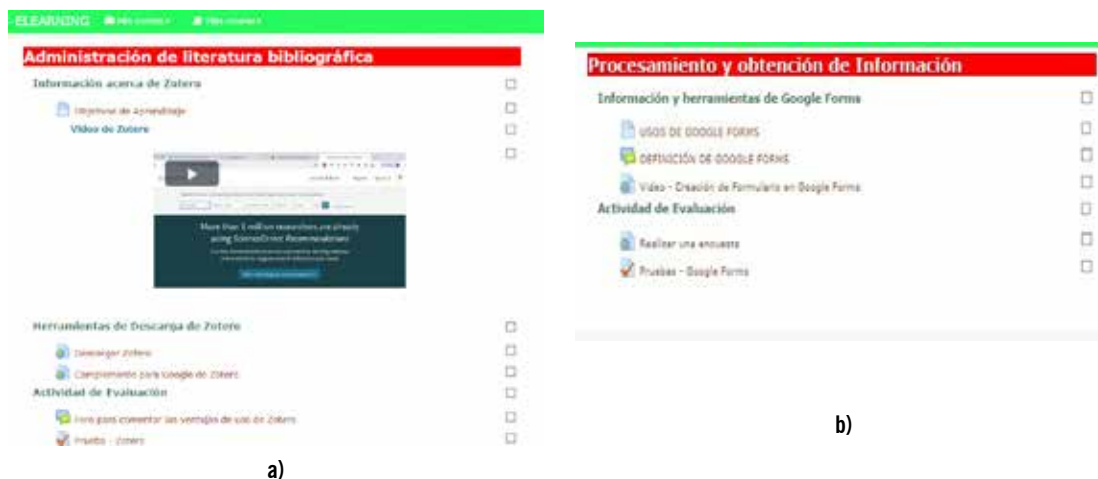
ELEARNING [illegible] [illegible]

Administración de literatura bibliográfica

Información acerca de Zotero

Objetivos de Aprendizaje

Video de Zotero

More than 1 million researchers are already using ScienceDirect Recommendations

Herramientas de Descarga de Zotero

Descargar Zotero

Complemento para Google de Zotero

Actividad de Evaluación

Foro para comentar las ventajas de uso de Zotero

Prueba - Zotero

a)

Procesamiento y obtención de Información

Información y herramientas de Google Forms

USOS DE GOOGLE FORMS

DEFINICIÓN DE GOOGLE FORMS

Video - Creación de Formulario en Google Forms

Actividad de Evaluación

Realizar una encuesta

Pruebas - Google Forms

b)